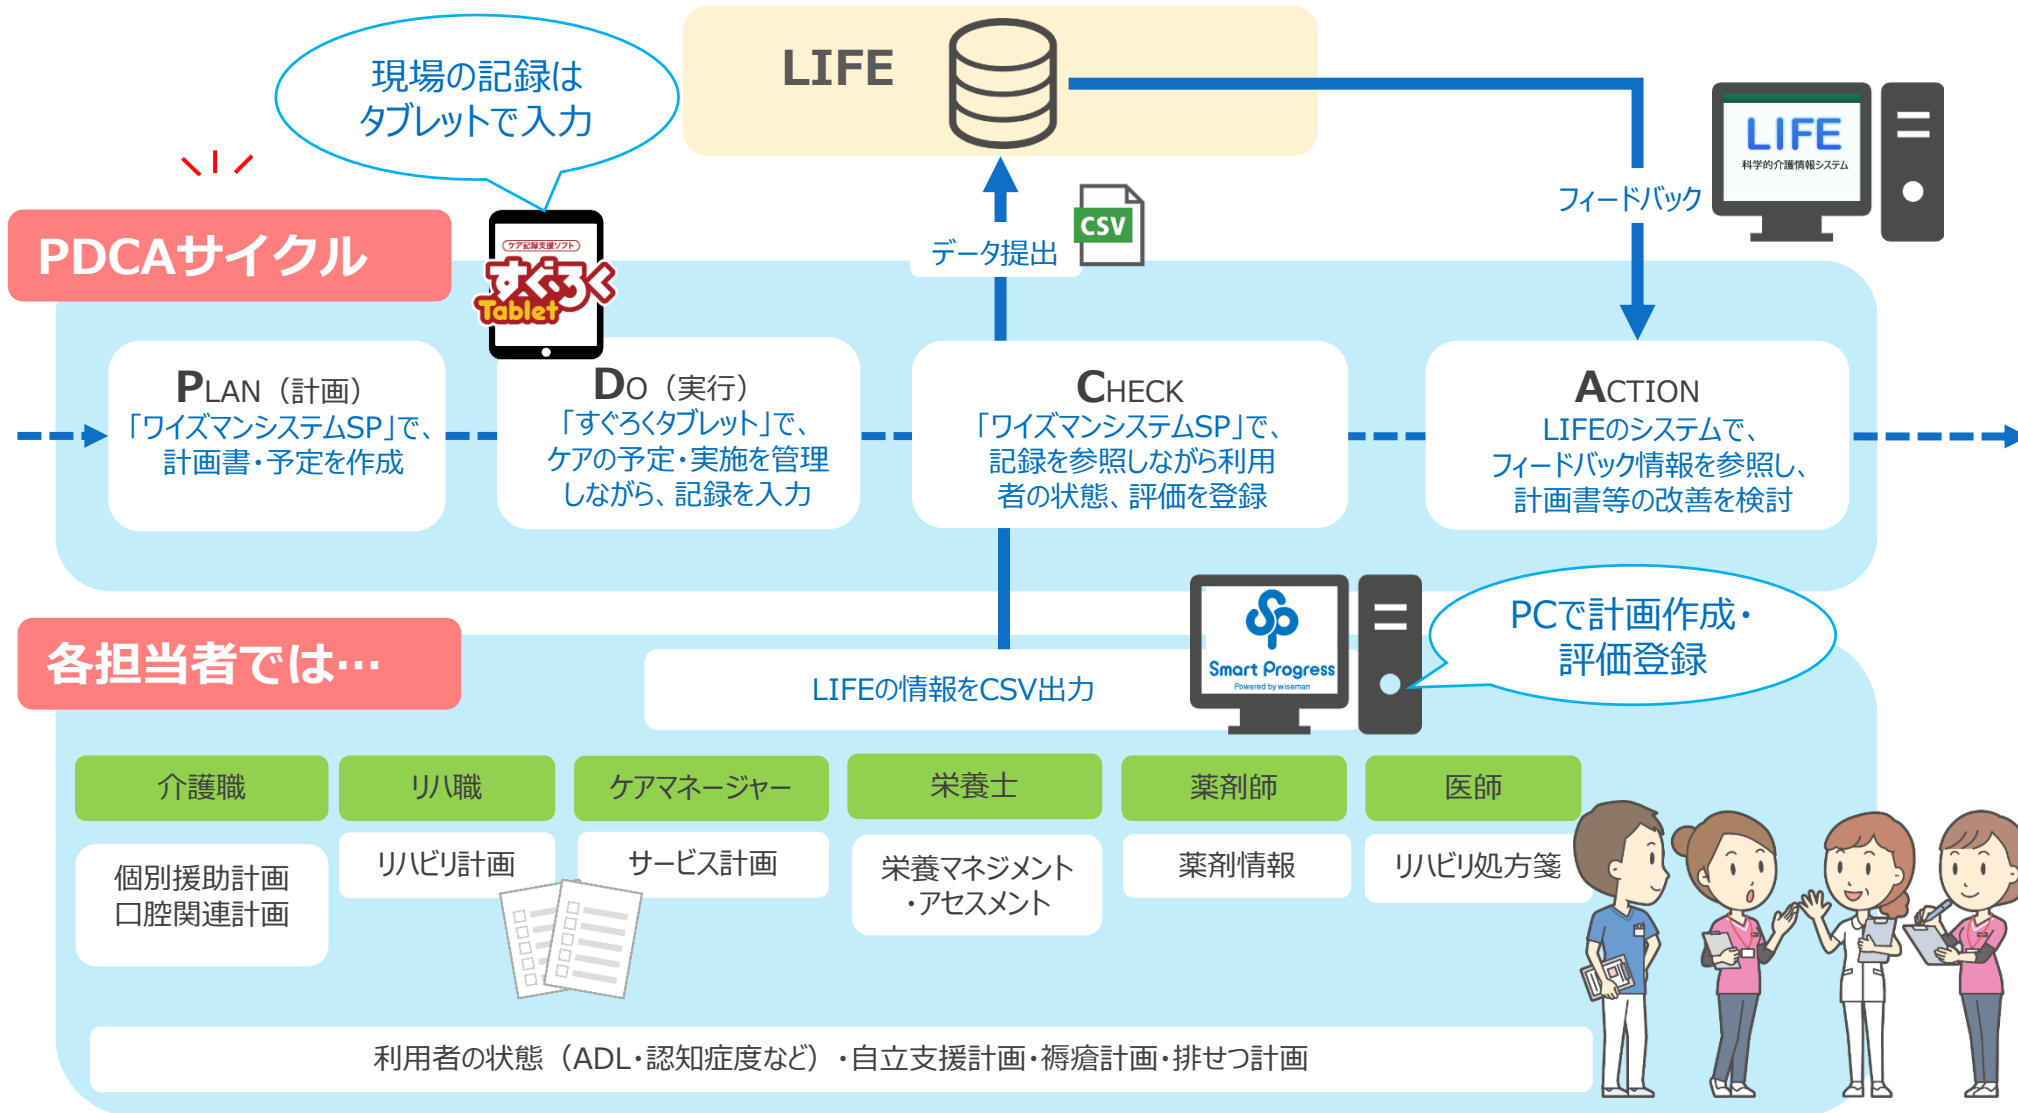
現場の記録はタブレットで入力

LIFE

LIFE
科学的介護情報システム

フィードバック

データ提出

CSV

PDCAサイクル

ケア記録支援ソフト
すぐろく
Tablet

PLAN（計画）
「ワイズマンシステムSP」で、計画書・予定を作成

DO（実行）
「すぐろくタブレット」で、ケアの予定・実施を管理しながら、記録を入力

CHECK
「ワイズマンシステムSP」で、記録を参照しながら利用者の状態、評価を登録

ACTION
LIFEのシステムで、フィードバック情報を参照し、計画書等の改善を検討

各担当者では…

LIFEの情報をCSV出力

Smart Progress
Powered by wiseman

PCで計画作成・評価登録

| 介護職 | リハ職 | ケアマネージャー | 栄養士 | 薬剤師 | 医師 |
|---|---|---|---|---|---|
| 個別援助計画 口腔関連計画 | リハビリ計画 | サービス計画 | 栄養マネジメント・アセスメント | 薬剤情報 | リハビリ処方箋 |

利用者の状態（ADL・認知症度など）・自立支援計画・褥瘡計画・排せつ計画